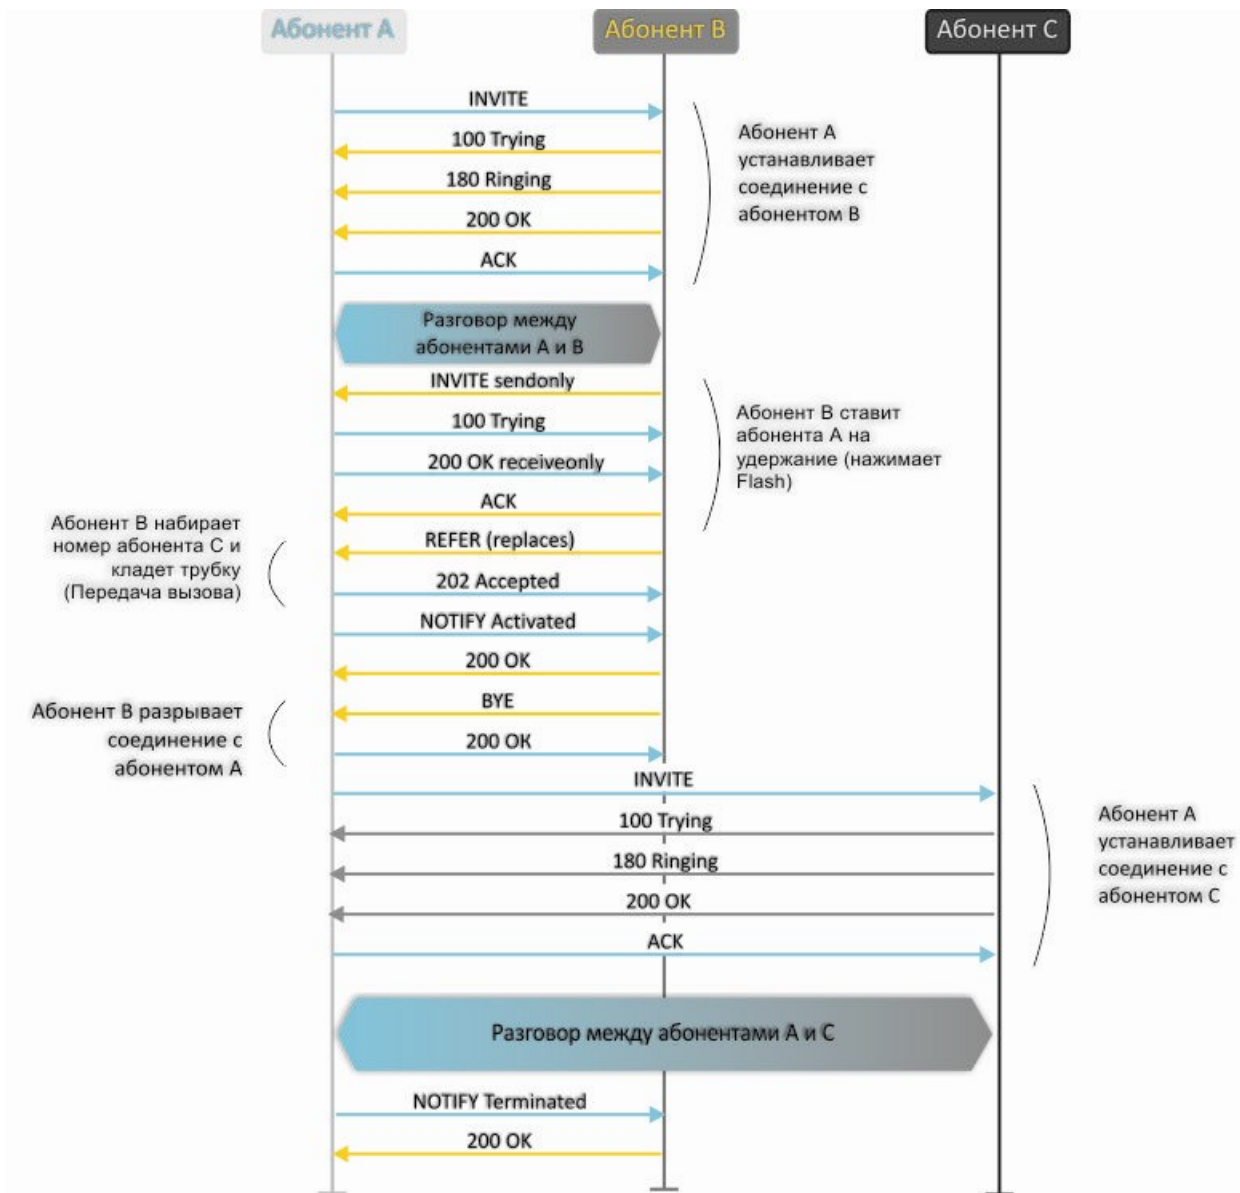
Абонент А

Абонент В

Абонент С

INVITE

100 Trying

180 Ringing

200 OK

ACK

Абонент А устанавливает соединение с абонентом В

Разговор между абонентами А и В

INVITE sendonly

100 Trying

200 OK receiveonly

ACK

Абонент В ставит абонента А на удержание (нажимает Flash)

Абонент В набирает номер абонента С и кладет трубку (Передача вызова)

REFER (replaces)

202 Accepted

NOTIFY Activated

200 OK

Абонент В разрывает соединение с абонентом А

BYE

200 OK

INVITE

100 Trying

180 Ringing

200 OK

ACK

Абонент А устанавливает соединение с абонентом С

Разговор между абонентами А и С

NOTIFY Terminated

200 OK